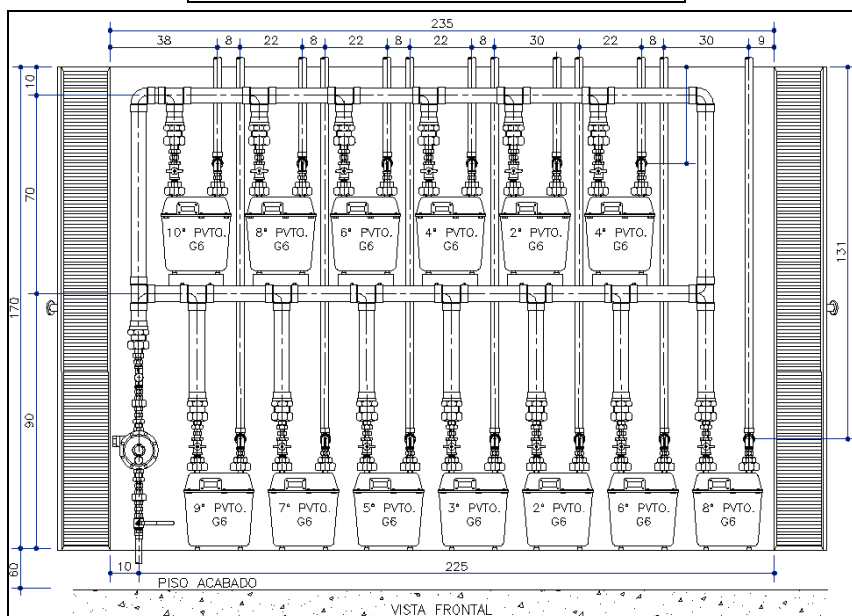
235

38 8 22 8 22 8 22 8 30 22 8 30 9

10

70

170

90

60

131

10° PVTO. G6
8° PVTO. G6
6° PVTO. G6
4° PVTO. G6
2° PVTO. G6
4° PVTO. G6

9° PVTO. G6
7° PVTO. G6
5° PVTO. G6
3° PVTO. G6
2° PVTO. G6
6° PVTO. G6
8° PVTO. G6

10

225

PISO ACABADO

VISTA FRONTAL